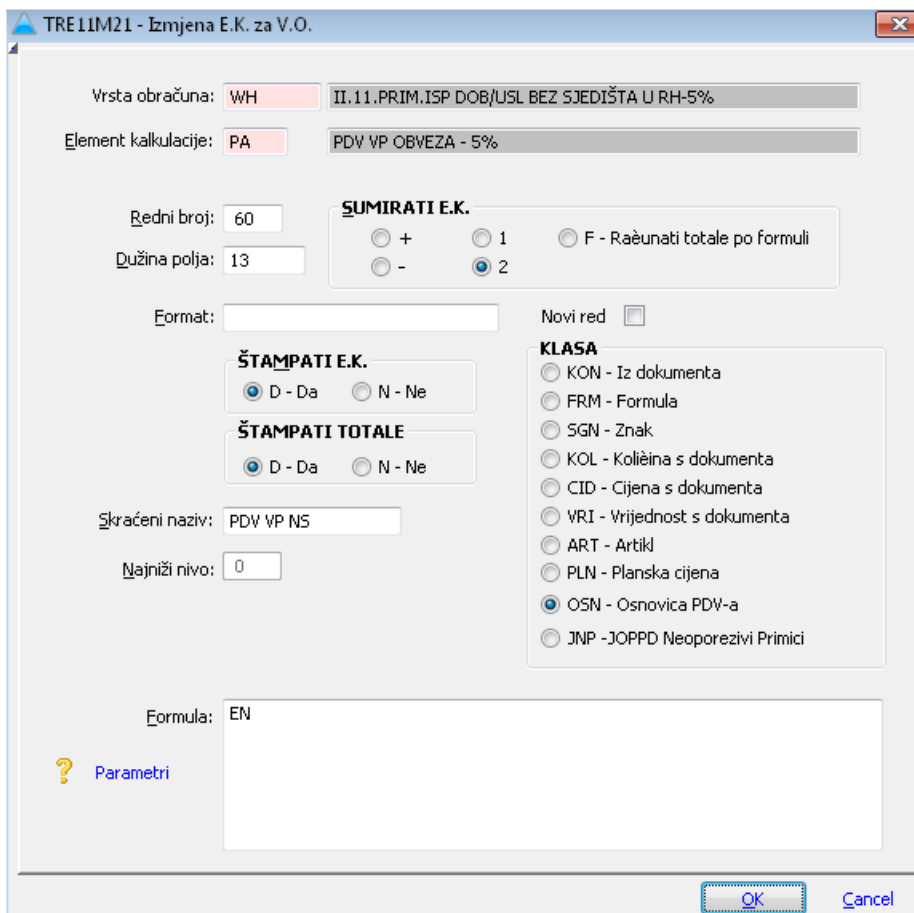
TRE11M21 - Izmjena E.K. za V.O.

Vrsta obračuna: WH II.11.PRIM.ISP DOB/USL BEZ SJEDIŠTA U RH-5%

Element kalkulacije: PA PDV VP OBVEZA - 5%

Redni broj: 60

Dužina polja: 13

SUMIRATI E.K.
+
-
1
2
F - Raèunati totale po formuli

Format:

Novi red

ŠTAMPATI E.K.
D - Da
N - Ne

ŠTAMPATI TOTALE
D - Da
N - Ne

KLASA
KON - Iz dokumenta
FRM - Formula
SGN - Znak
KOL - Kolièina s dokumenta
CID - Cijena s dokumenta
VRI - Vrijednost s dokumenta
ART - Artikl
PLN - Planska cijena
OSN - Osnovica PDV-a
JNP -JOPPD Neoporezivi Primici

Skraćeni naziv: PDV VP NS

Najniži nivo: 0

Formula: EN

Parametri

OK

Cancel